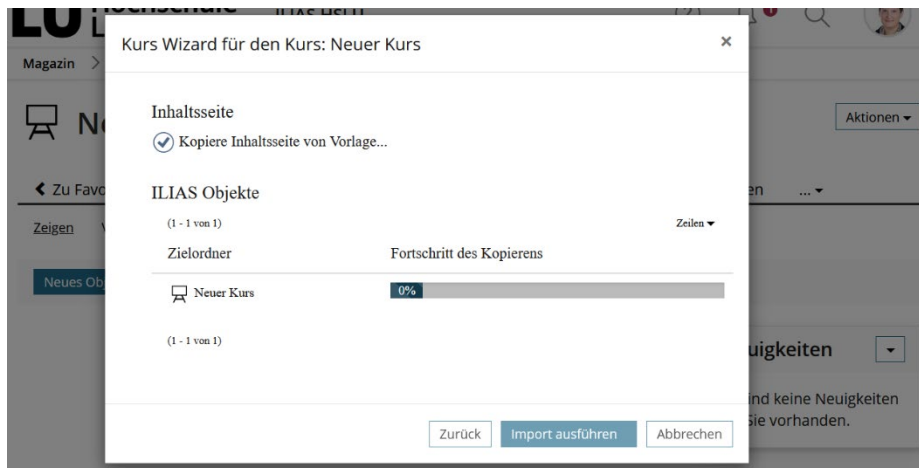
Magazin

Aktionen

Zu Favo

Zeigen

Neues Obj

uigkeiten

ind keine Neuigkeiten
ie vorhanden.

Kurs Wizard für den Kurs: Neuer Kurs ×

Inhaltsseite

Kopiere Inhaltsseite von Vorlage...

ILIAS Objekte

(1 - 1 von 1)

Zeilen

| Zielordner | Fortschritt des Kopierens |
|---|---|
| Neuer Kurs | 0% |

(1 - 1 von 1)

Zurück Import ausführen Abbrechen